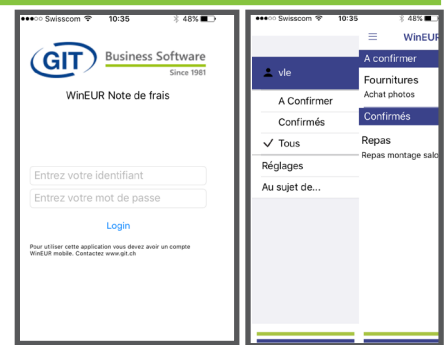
●●●○○ Swisscom 10:35 48%

GIT Business Software Since 1981

WinEUR Note de frais

Entrez votre identifiant

Entrez votre mot de passe

Login

Pour utiliser cette application vous devez avoir un compte WinEUR mobile. Contactez www.git.ch

●●●○○ Swisscom 10:35 48%

vle

A Confirmer

Confirmés

✓ Tous

Réglages

Au sujet de...

WinEUR

A confirmer

Fournitures

Achat photos

Confirmés

Repas

Repas montage salo